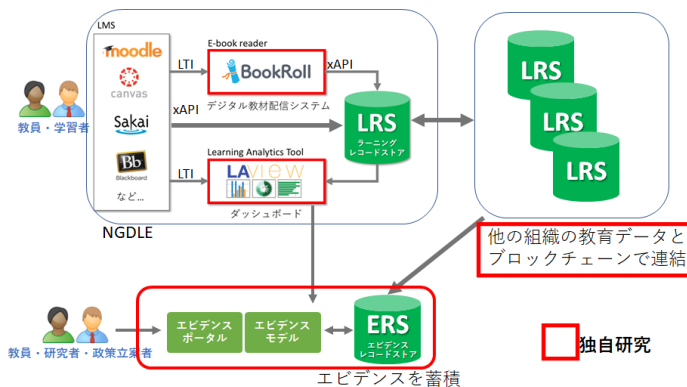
LMS
moodle
canvas
Sakai
Bb
Blackboard
など...
教員・学習者
LTI
E-book reader
BookRoll
xAPI
デジタル教材配信システム
xAPI
LRS
ラーニングレコードストア
Learning Analytics Tool
LTI
LAView
ダッシュボード
NGDLE
LRS
LRS
LRS
他の組織の教育データと
ブロックチェーンで連結
教員・研究者・政策立案者
エビデンスポータル
エビデンスモデル
ERS
エビデンスレコードストア
エビデンスを蓄積
独自研究